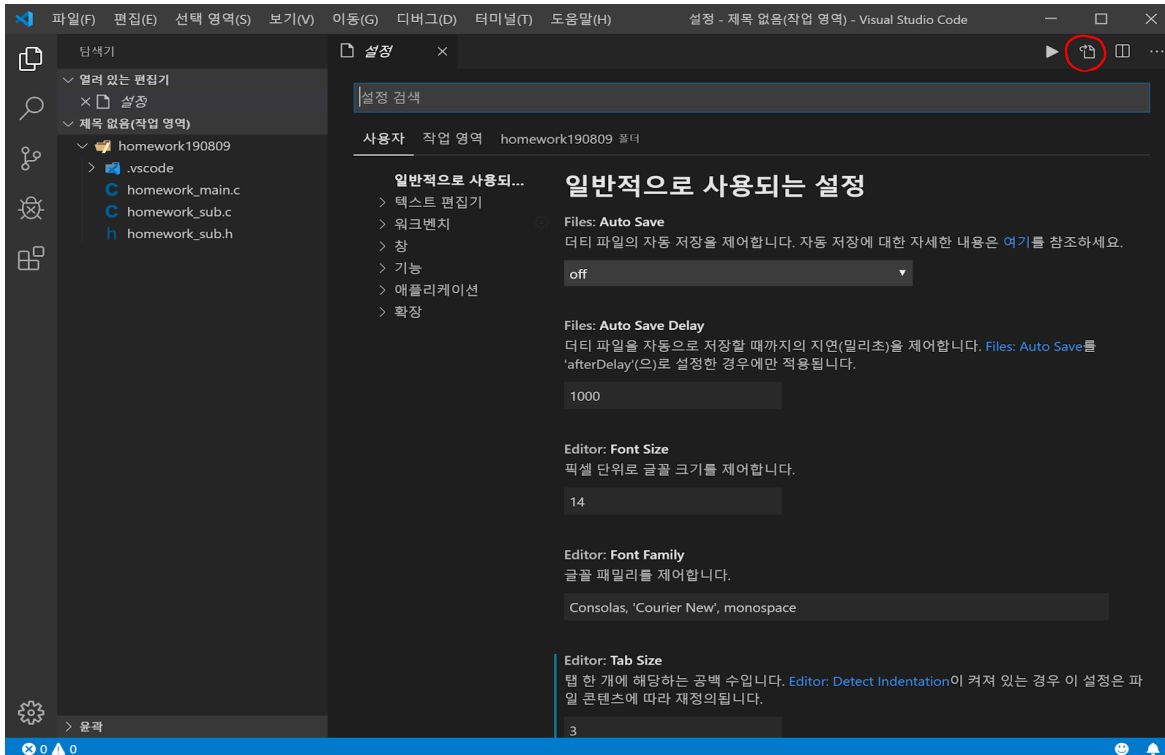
파일(F) 편집(E) 선택 영역(S) 보기(V) 이동(G) 디버그(D) 터미널(T) 도움말(H)

설정 - 제목 없음(작업 영역) - Visual Studio Code

탐색기

열려 있는 편집기

× 설정

제목 없음(작업 영역)

homework190809

.vscode

homework_main.c

homework_sub.c

homework_sub.h

윤곽

설정 ×

설정 검색

사용자 작업 영역 homework190809 폴더

일반적으로 사용되...

> 텍스트 편집기

> 워크벤치

> 창

> 기능

> 애플리케이션

> 확장

일반적으로 사용되는 설정

Files: Auto Save
더티 파일의 자동 저장을 제어합니다. 자동 저장에 대한 자세한 내용은 여기를 참조하세요.

off

Files: Auto Save Delay
더티 파일을 자동으로 저장할 때까지의 지연(밀리초)을 제어합니다. Files: Auto Save를 'afterDelay'(으)로 설정한 경우에만 적용됩니다.

1000

Editor: Font Size
픽셀 단위로 글꼴 크기를 제어합니다.

14

Editor: Font Family
글꼴 패밀리를 제어합니다.

Consolas, 'Courier New', monospace

Editor: Tab Size
탭 한 개에 해당하는 공백 수입니다. Editor: Detect Indentation이 켜져 있는 경우 이 설정은 파일 콘텐츠에 따라 재정의됩니다.

3

0 0